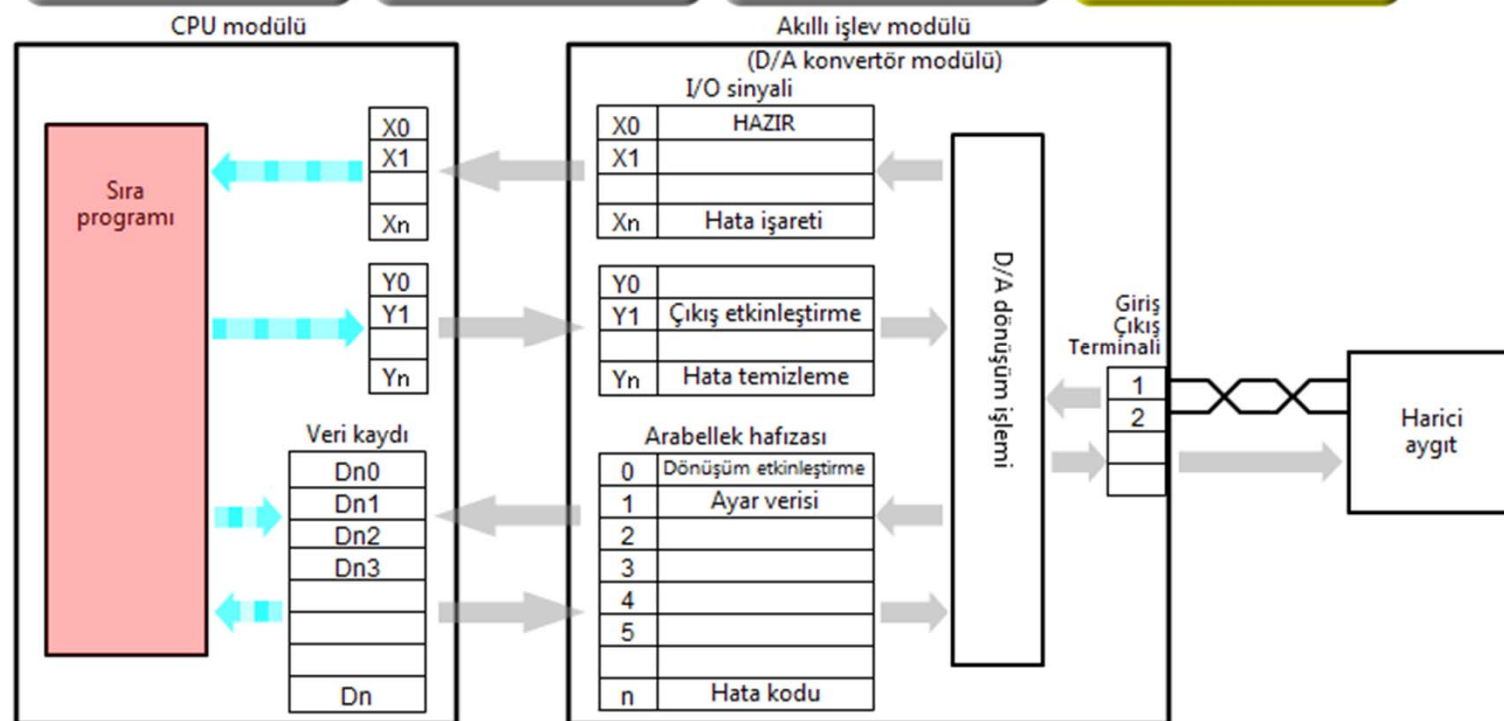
CPU modülü

Sıra programı

X0
X1

Xn

Y0
Y1

Yn

Veri kaydı

| Dn0 |
|---|
| Dn1 |
| Dn2 |
| Dn3 |
| |
| |
| |
| Dn |

Akıllı işlev modülü (D/A konvertör modülü)

I/O sinyali

| X0 | HAZIR |
|---|---|
| X1 | |
| | |
| Xn | Hata işareti |

| Y0 | |
|---|---|
| Y1 | Çıkış etkinleştirme |
| | |
| Yn | Hata temizleme |

Arabellek hafızası

| 0 | Dönüşüm etkinleştirme |
|---|---|
| 1 | Ayar verisi |
| 2 | |
| 3 | |
| 4 | |
| 5 | |
| | |
| n | Hata kodu |

D/A dönüşüm işlemi

Giriş Çıkış Terminali

1
2

Harici aygıt